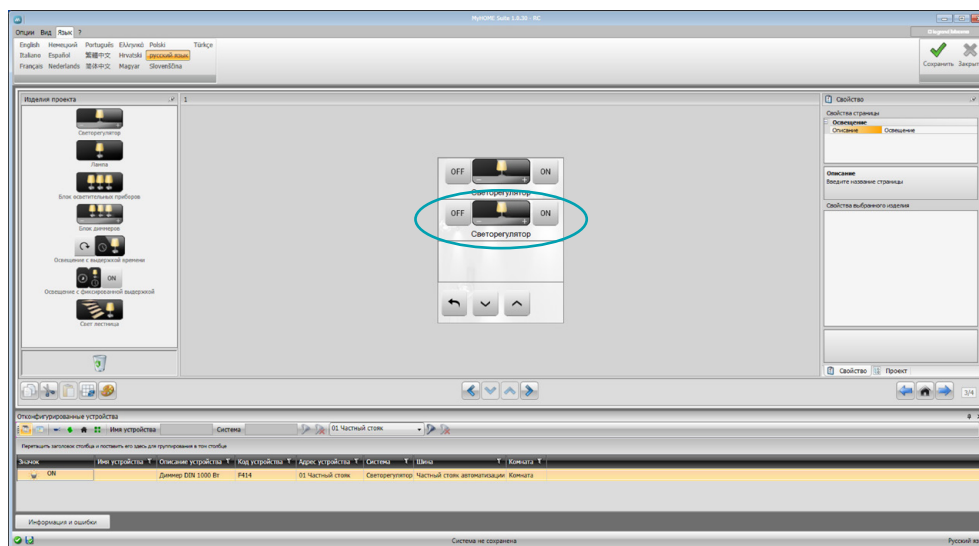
MyHOME Suite 1.0.30 - RC

Опции Вид Язык ?

English Немецкий Português Ελληνικά Polski Türkçe
Italiano Español 繁體中文 Hrvatski русский язык
Français Nederlands 简体中文 Magyar Slovenščina

Legrand bticino

Сохранить Закрыт

Изделия проекта

Светорегулятор

Лампа

Блок осветительных приборов

Блок диммеров

Освещение с выдержкой времени

ON

Освещение с фиксированной выдержкой

Свет лестница

1

OFF ON
Светорегулятор

OFF ON
Светорегулятор

Свойство

Свойства страницы

Освещение
Описание Освещение

Описание
Введите название страницы

Свойства выбранного изделия

Свойство Проект

3/4

Отконфигурированные устройства

Имя устройства Система 01 Частный стояк

Перетащить заголовок столбца и поставить его здесь для группирования в том столбце

| Значок | Имя устройства | Описание устройства | Код устройства | Адрес устройства | Система | Шина | Комната |
|---|---|---|---|---|---|---|---|
| ON | | Диммер DIN 1000 Вт | F414 | 01 Частный стояк | Светорегулятор | Частный стояк автоматизации | Комната |

Информация и ошибки

Система не сохранена

Русский яз